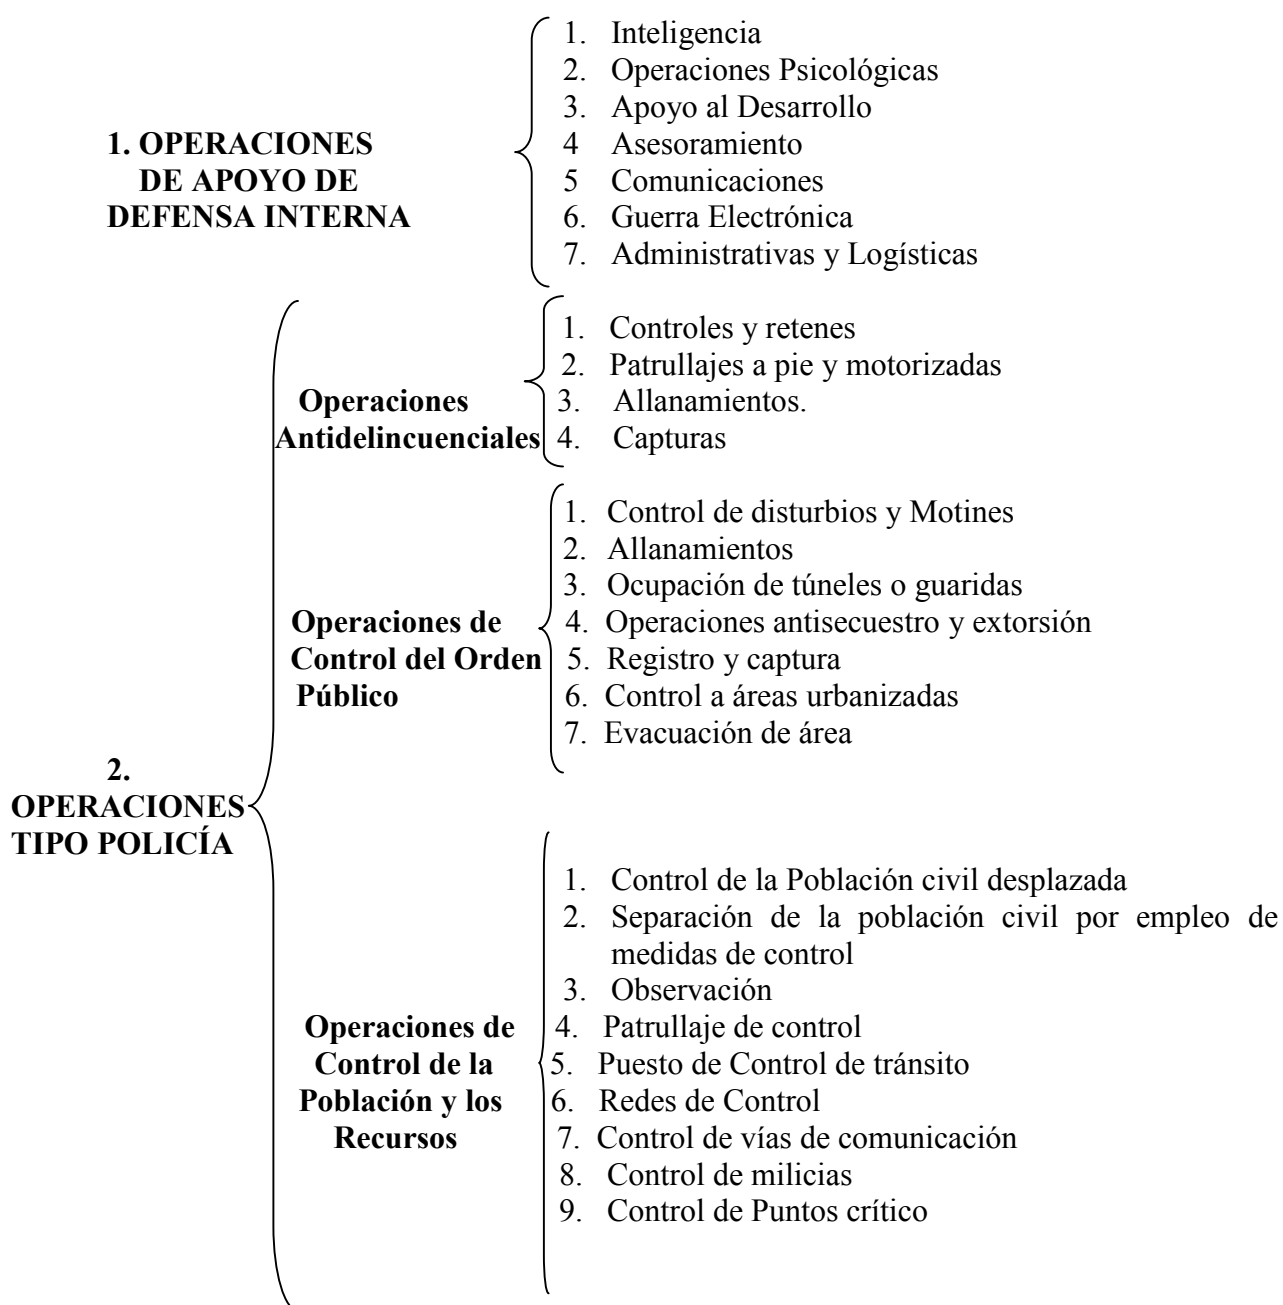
1. OPERACIONES DE APOYO DE DEFENSA INTERNA

1. Inteligencia
2. Operaciones Psicológicas
3. Apoyo al Desarrollo
4 Asesoramiento
5 Comunicaciones
6. Guerra Electrónica
7. Administrativas y Logísticas

2. OPERACIONES TIPO POLICÍA

Operaciones Antidelincuenciales

1. Controles y retenes
2. Patrullajes a pie y motorizadas
3. Allanamientos.
4. Capturas

Operaciones de Control del Orden Público

1. Control de disturbios y Motines
2. Allanamientos
3. Ocupación de túneles o guaridas
4. Operaciones antisecuestro y extorsión
5. Registro y captura
6. Control a áreas urbanizadas
7. Evacuación de área

Operaciones de Control de la Población y los Recursos

1. Control de la Población civil desplazada
2. Separación de la población civil por empleo de medidas de control
3. Observación
4. Patrullaje de control
5. Puesto de Control de tránsito
6. Redes de Control
7. Control de vías de comunicación
8. Control de milicias
9. Control de Puntos crítico